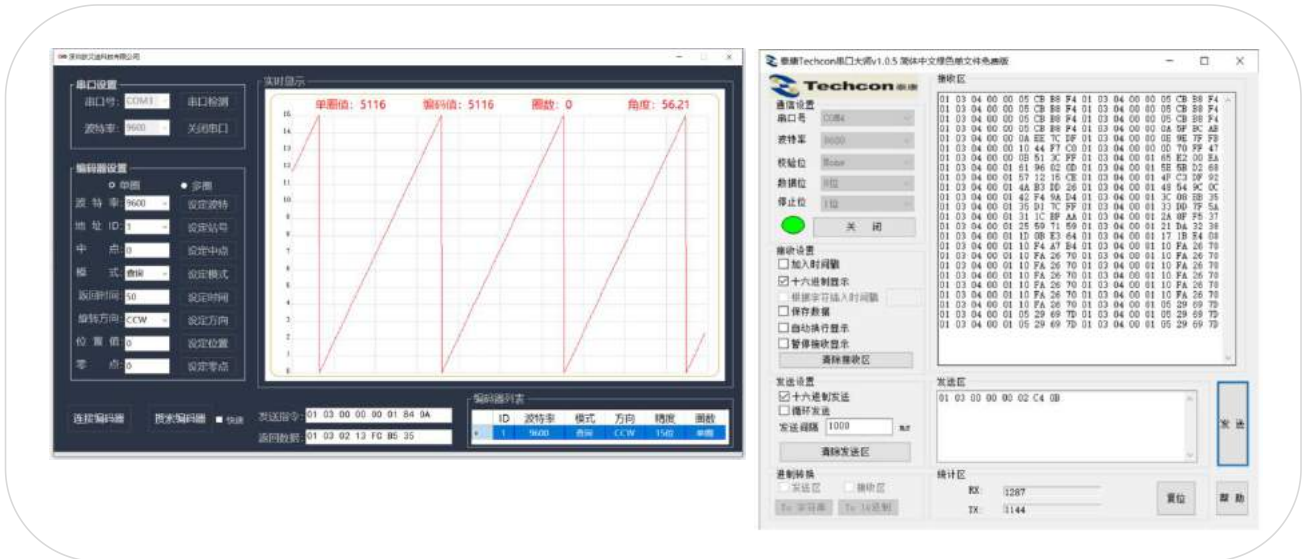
深圳欧艾迪科技有限公司

串口设置
串口号: COM3 串口检测
波特率: 9600 关闭串口

编码器设置
○ 单圈 ● 多圈
波 特 率: 9600 设定波特
地 址 ID: 1 设定站号
中 点: 0 设定中点
模 式: 查询 设定模式
返回时间: 50 设定时间
旋转方向: CCW 设定方向
位 置 值: 0 设定位置
零 点: 0 设定零点

实时显示
单圈值: 5116 编码值: 5116 圈数: 0 角度: 56.21

16 15 14 13 12 11 10 9 8 7 6 5 4 3 2 1 0

连接编码器 搜索编码器 ■ 快速 发送指令: 01 03 00 00 00 01 84 0A
返回数据: 01 03 02 13 FC B5 35

编码器列表
| | ID | 波特率 | 模式 | 方向 | 精度 | 圈数 |
|---|---|---|---|---|---|---|
| * | 1 | 9600 | 查询 | CCW | 15位 | 单圈 |

泰康Techcon串口大师v1.0.5 简体中文绿色单文件免费版

Techcon 泰康
通信设置
串口号 COM4
波特率 9600
校验位 None
数据位 8位
停止位 1位
关 闭
接收设置
□ 加入时间戳
☑ 十六进制显示
□ 根据字节插入时间戳
□ 保存数据
□ 自动换行显示
□ 暂停接收显示
清除接收区

接收区
01 03 04 00 00 05 CB B8 F4 01 03 04 00 00 05 CB B8 F4
01 03 04 00 00 05 CB B8 F4 01 03 04 00 00 05 CB B8 F4
01 03 04 00 00 05 CB B8 F4 01 03 04 00 00 05 CB B8 F4
01 03 04 00 00 05 CB B8 F4 01 03 04 00 00 0A 5F BC A8
01 03 04 00 00 0A EE 7C DF 01 03 04 00 00 0E 9E 7F FB
01 03 04 00 00 10 44 F7 C0 01 03 04 00 00 0D 70 FF 47
01 03 04 00 00 0B 51 3C FF 01 03 04 00 01 65 E2 00 EA
01 03 04 00 01 61 96 02 0D 01 03 04 00 01 5E 5B D2 68
01 03 04 00 01 57 12 15 CE 01 03 04 00 01 4F C3 DF 92
01 03 04 00 01 4A B3 DD 26 01 03 04 00 01 48 54 9C 0C
01 03 04 00 01 42 F4 9A D4 01 03 04 00 01 3C 00 8B 35
01 03 04 00 01 35 D1 7C FF 01 03 04 00 01 33 D0 7F 5A
01 03 04 00 01 31 1C BF AA 01 03 04 00 01 2A 0F F5 37
01 03 04 00 01 25 59 71 59 01 03 04 00 01 21 DA 32 38
01 03 04 00 01 1D 0B E3 64 01 03 04 00 01 17 1B E4 08
01 03 04 00 01 10 F4 A7 B4 01 03 04 00 01 10 FA 26 70
01 03 04 00 01 10 FA 26 70 01 03 04 00 01 10 FA 26 70
01 03 04 00 01 10 FA 26 70 01 03 04 00 01 10 FA 26 70
01 03 04 00 01 10 FA 26 70 01 03 04 00 01 10 FA 26 70
01 03 04 00 01 10 FA 26 70 01 03 04 00 01 10 FA 26 70
01 03 04 00 01 10 FA 26 70 01 03 04 00 01 05 29 69 7D
01 03 04 00 01 05 29 69 7D 01 03 04 00 01 05 29 69 7D
01 03 04 00 01 05 29 69 7D 01 03 04 00 01 05 29 69 7D

发送设置
☑ 十六进制发送
□ 循环发送
发送间隔 1000 ms
清除发送区

发送区
01 03 00 00 00 02 C4 0B
发送

进制转换
□ 发送区 □ 接收区
To 字符串 To 16进制

统计区
RX: 1287
TX: 1144
复位 帮 助